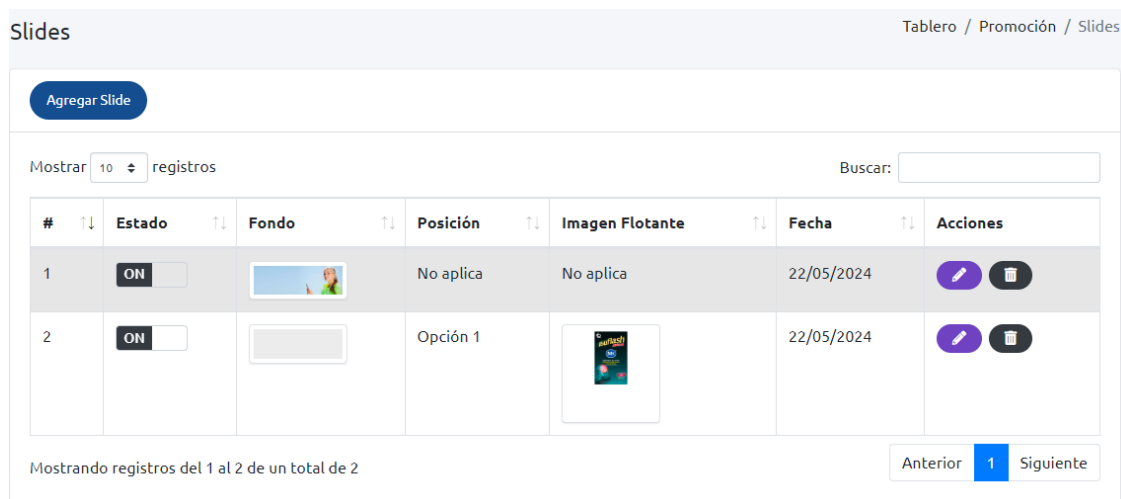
Slides

Tablero / Promoción / Slides

Agregar Slide

Mostrar 10 registros

Buscar:

| # | Estado | Fondo | Posición | Imagen Flotante | Fecha | Acciones |
|---|---|---|---|---|---|---|
| 1 | ON | | No aplica | No aplica | 22/05/2024 | |
| 2 | ON | | Opción 1 | | 22/05/2024 | |

Mostrando registros del 1 al 2 de un total de 2

Anterior 1 Siguiente